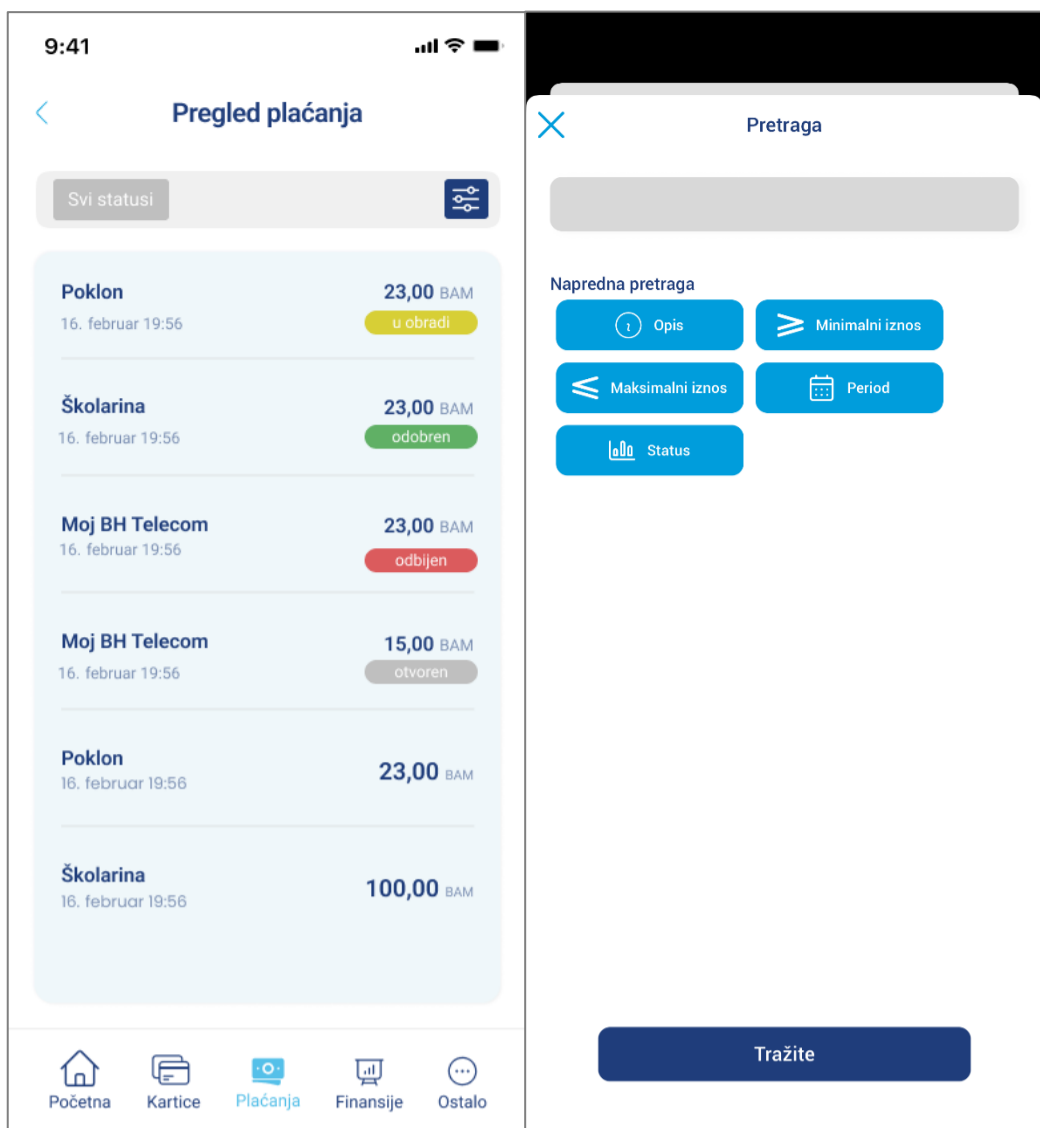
9:41

Pregled plaćanja

Svi statusi

Poklon
16. februar 19:56
23,00 BAM
u obradi

Školarina
16. februar 19:56
23,00 BAM
odobren

Moj BH Telecom
16. februar 19:56
23,00 BAM
odbijen

Moj BH Telecom
16. februar 19:56
15,00 BAM
otvoren

Poklon
16. februar 19:56
23,00 BAM

Školarina
16. februar 19:56
100,00 BAM

Početna
Kartice
Plaćanja
Finansije
Ostalo

Pretraga

Napredna pretraga
Opis
Minimalni iznos
Maksimalni iznos
Period
Status

Tražite